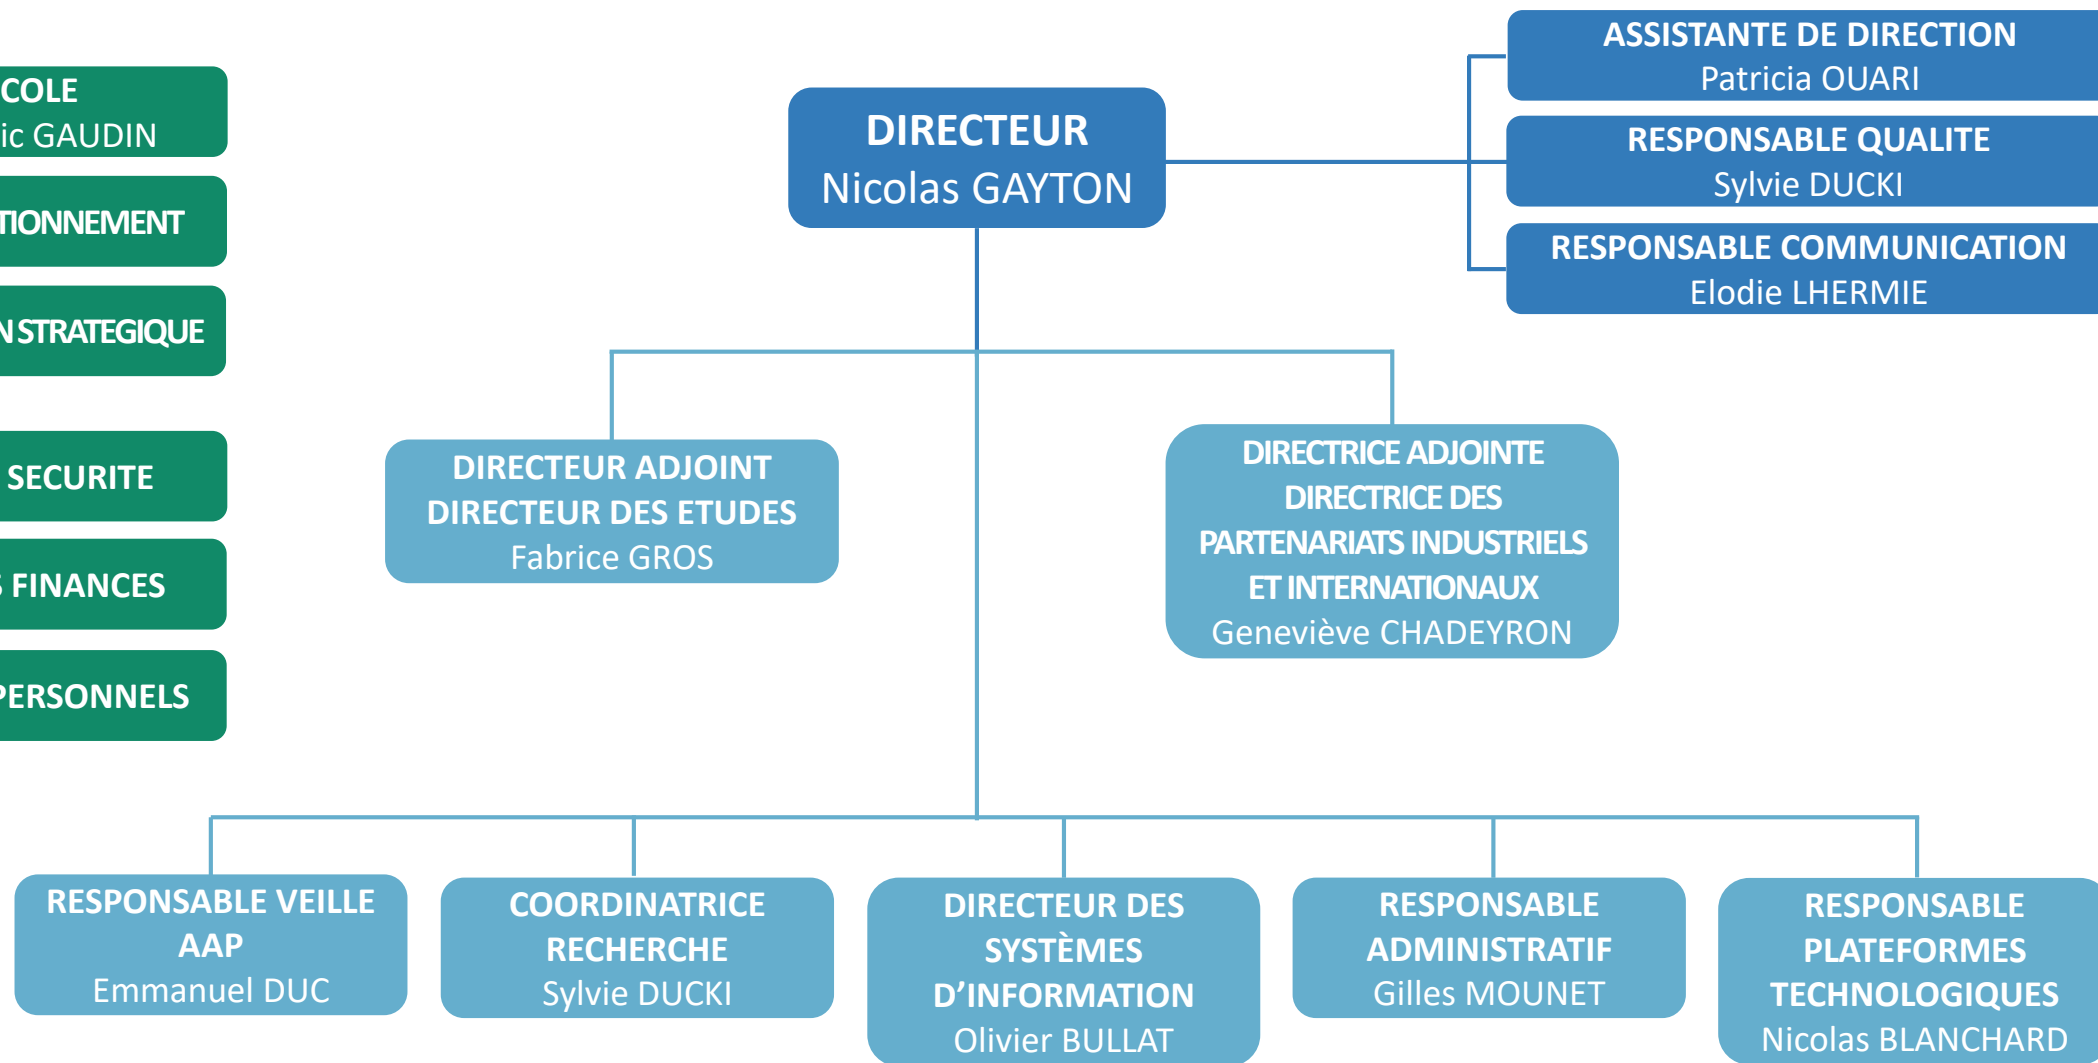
COLE
ic GAUDIN

TIONNEMENT

N STRATEGIQUE

SECURITE

FINANCES

PERSONNELS

DIRECTEUR
Nicolas GAYTON

ASSISTANTE DE DIRECTION
Patricia OUARI

RESPONSABLE QUALITE
Sylvie DUCKI

RESPONSABLE COMMUNICATION
Elodie LHERMIE

DIRECTEUR ADJOINT
DIRECTEUR DES ETUDES
Fabrice GROS

DIRECTRICE ADJOINTE
DIRECTRICE DES PARTENARIATS INDUSTRIELS ET INTERNATIONAUX
Geneviève CHADEYRON

RESPONSABLE VEILLE AAP
Emmanuel DUC

COORDINATRICE RECHERCHE
Sylvie DUCKI

DIRECTEUR DES SYSTÈMES D'INFORMATION
Olivier BULLAT

RESPONSABLE ADMINISTRATIF
Gilles MOUNET

RESPONSABLE PLATEFORMES TECHNOLOGIQUES
Nicolas BLANCHARD